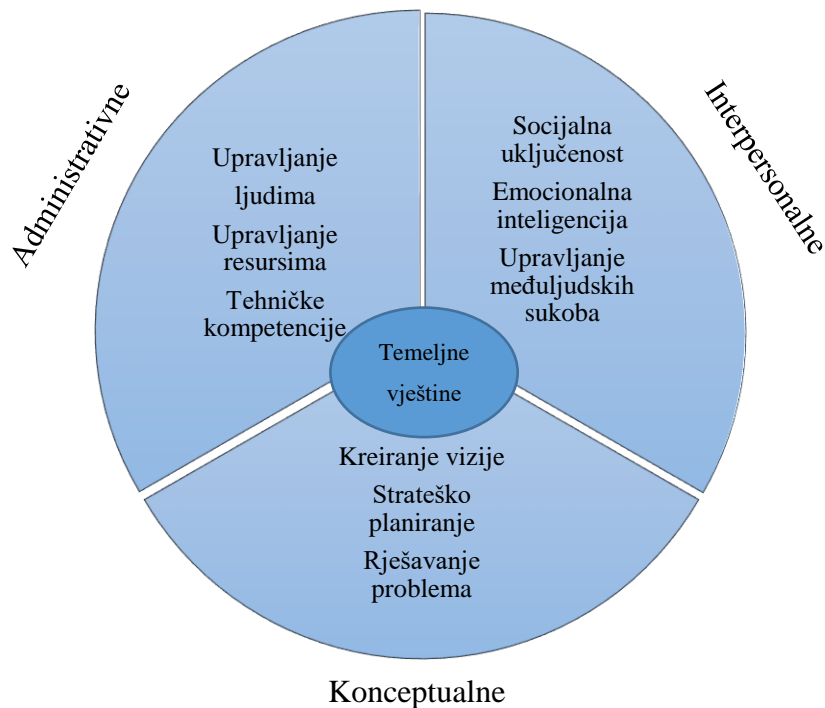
Administrativne

Upravljanje ljudima

Upravljanje resursima

Tehničke kompetencije

Interpersonalne

Socijalna uključenost

Emocionalna inteligencija

Upravljanje međuljudskih sukoba

Temeljne vještine

Kreiranje vizije

Strateško planiranje

Rješavanje problema

Konceptualne